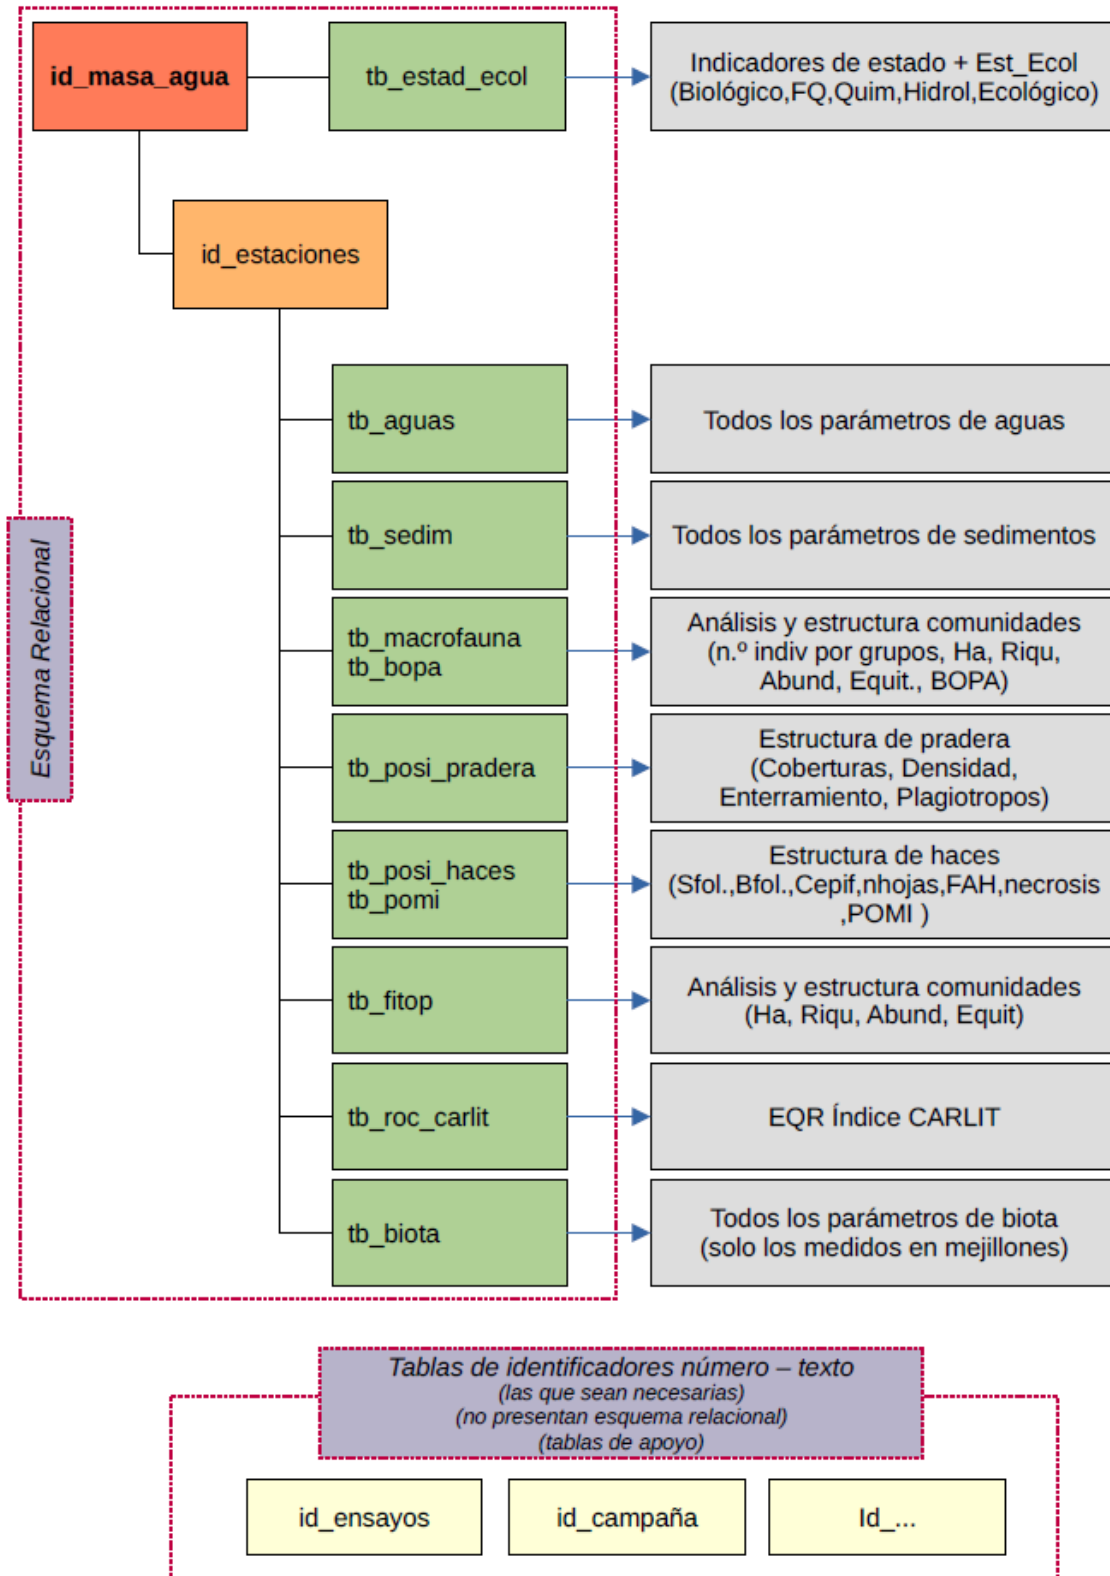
id_masa_agua

tb_estad_ecol

Indicadores de estado + Est_Ecol (Biológico,FQ,Quim,Hidrol,Ecológico)

id_estaciones

Esquema Relacional

tb_aguas

Todos los parámetros de aguas

tb_sedim

Todos los parámetros de sedimentos

tb_macrofauna
tb_bopa

Análisis y estructura comunidades (n.º indiv por grupos, Ha, Riqu, Abund, Equit., BOPA)

tb_posi_pradera

Estructura de pradera (Coberturas, Densidad, Enterramiento, Plagiotropos)

tb_posi_haces
tb_pomi

Estructura de haces (Sfol.,Bfol.,Cepif,nhojas,FAH,necrosis ,POMI )

tb_fitop

Análisis y estructura comunidades (Ha, Riqu, Abund, Equit)

tb_roc_carlit

EQR Índice CARLIT

tb_biota

Todos los parámetros de biota (solo los medidos en mejillones)

Tablas de identificadores número – texto
(las que sean necesarias)
(no presentan esquema relacional)
(tablas de apoyo)

id_ensayos

id_campaña

Id_...